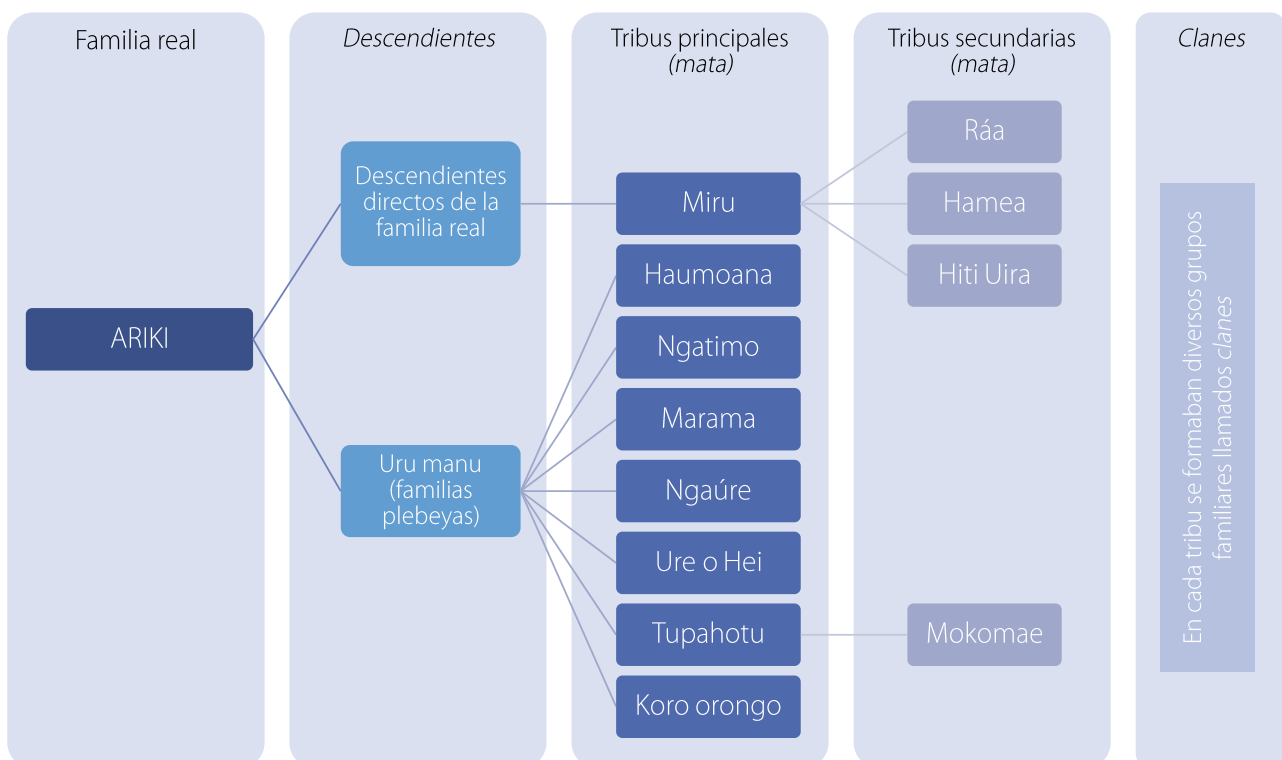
Familia real

Descendientes

Tribus principales
(mata)

Tribus secundarias
(mata)

Clanes

ARIKI

Descendientes directos de la familia real

Uru manu (familias plebeyas)

Miru

Haumoana

Ngatimo

Marama

Ngaúre

Ure o Hei

Tupahotu

Koro orongo

Ráa

Hamea

Hiti Uira

Mokomae

En cada tribu se formaban diversos grupos familiares llamados clanes